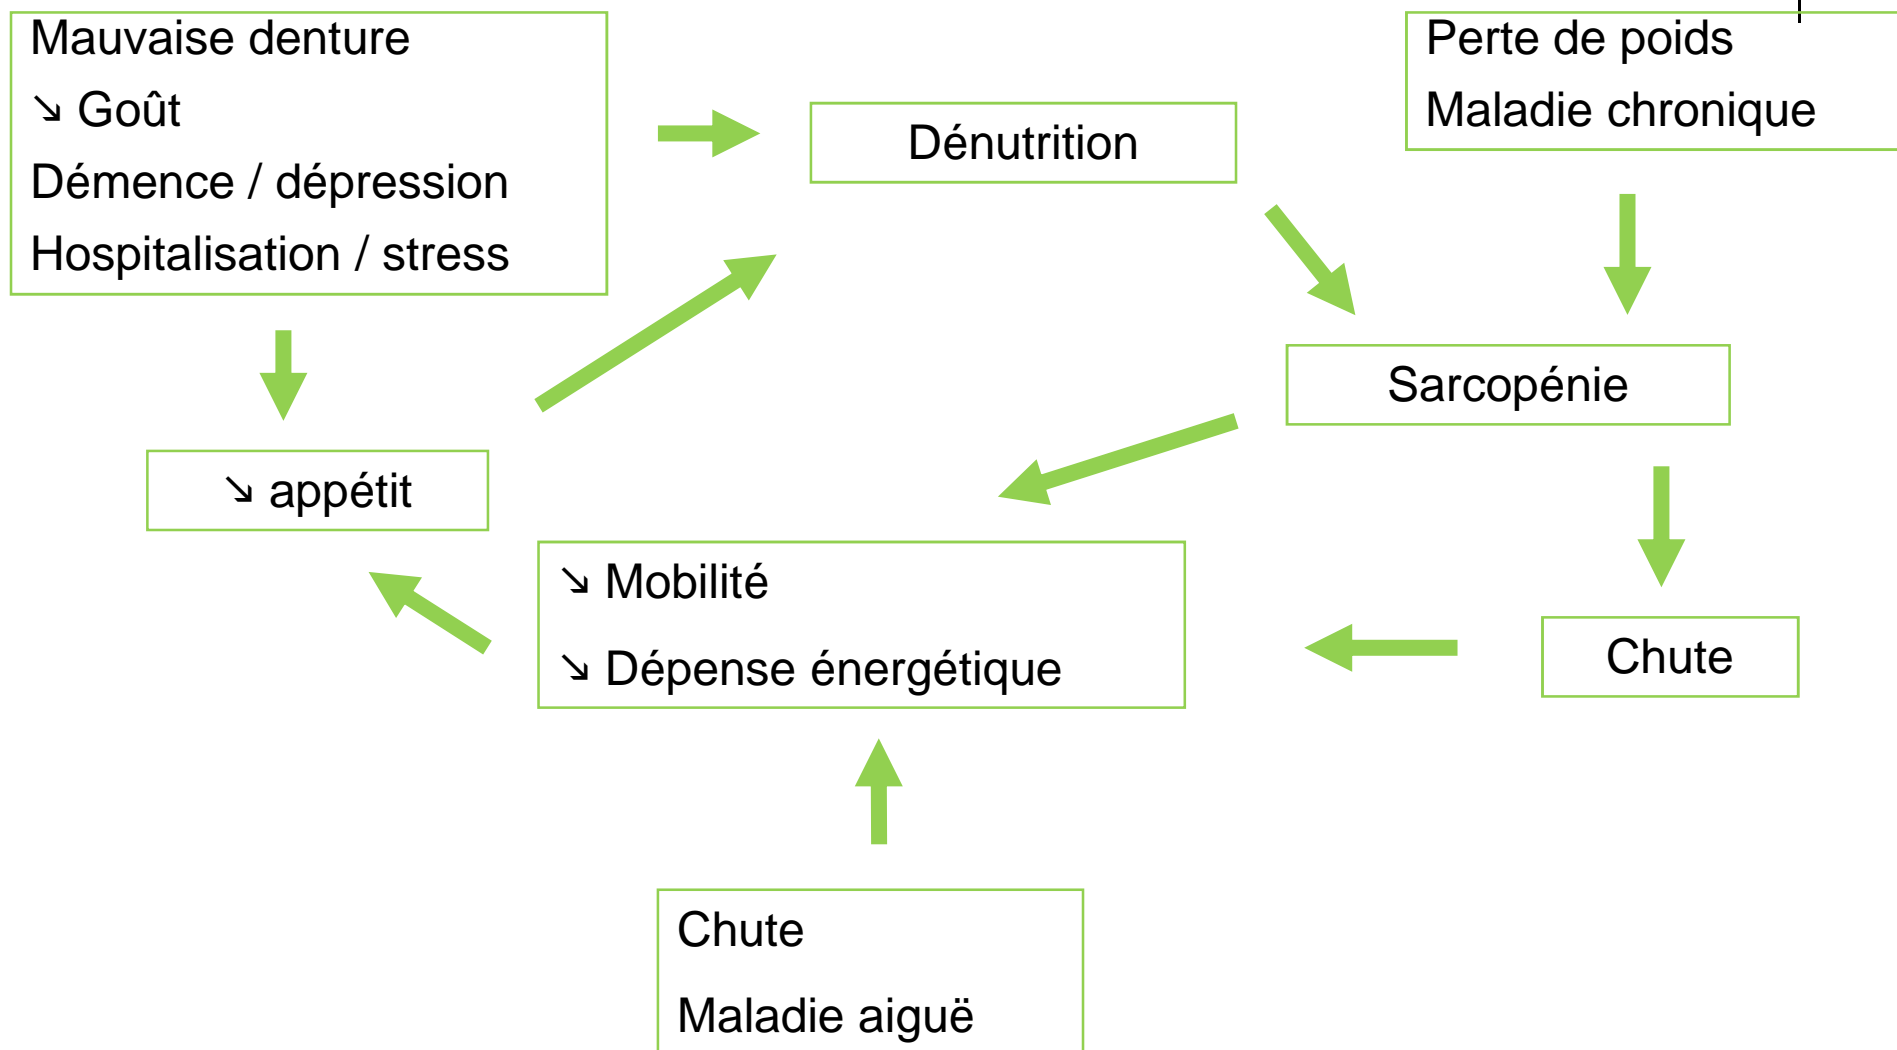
Mauvaise denture
↘ Goût
Démence / dépression
Hospitalisation / stress

Dénutrition

Perte de poids
Maladie chronique

Sarcopénie

↘ appétit

↘ Mobilité
↘ Dépense énergétique

Chute

Chute
Maladie aiguë